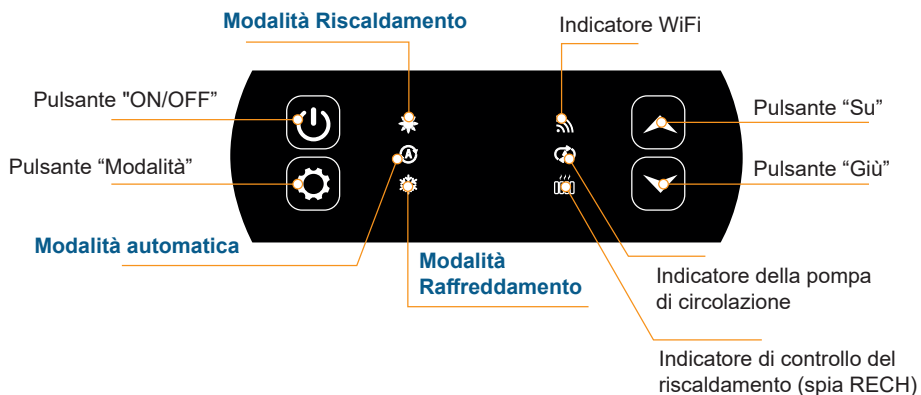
Modalità Riscaldamento

Indicatore WiFi

Pulsante "ON/OFF"

Pulsante “Modalità”

Pulsante “Su”

Pulsante “Giù”

Modalità automatica

Modalità Raffreddamento

Indicatore della pompa di circolazione

Indicatore di controllo del riscaldamento (spia RECH)